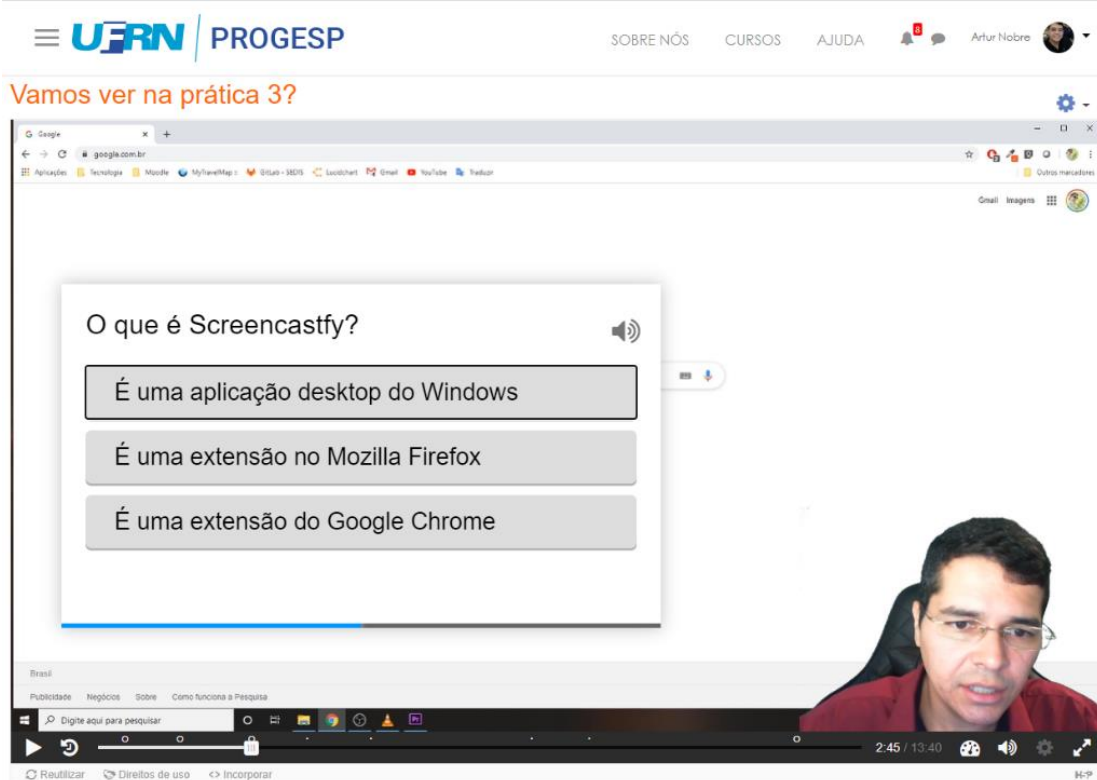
UFRN | PROGESP

SOBRE NÓS CURSOS AJUDA 8 Artur Nobre

Vamos ver na prática 3?

Google × +

google.com.br

Aplicações Tecnologia Moodle MyTravelMap GitLab - SEDIS Lucidchart Gmail YouTube Traduzir Outros marcadores

Gmail Imagens

O que é Screencastfy?

É uma aplicação desktop do Windows

É uma extensão no Mozilla Firefox

É uma extensão do Google Chrome

Brasil

Publicidade Negócios Sobre Como funciona a Pesquisa

Digite aqui para pesquisar

2:45 / 13:40

Reutilizar Direitos de uso <> Incorporar

H-P